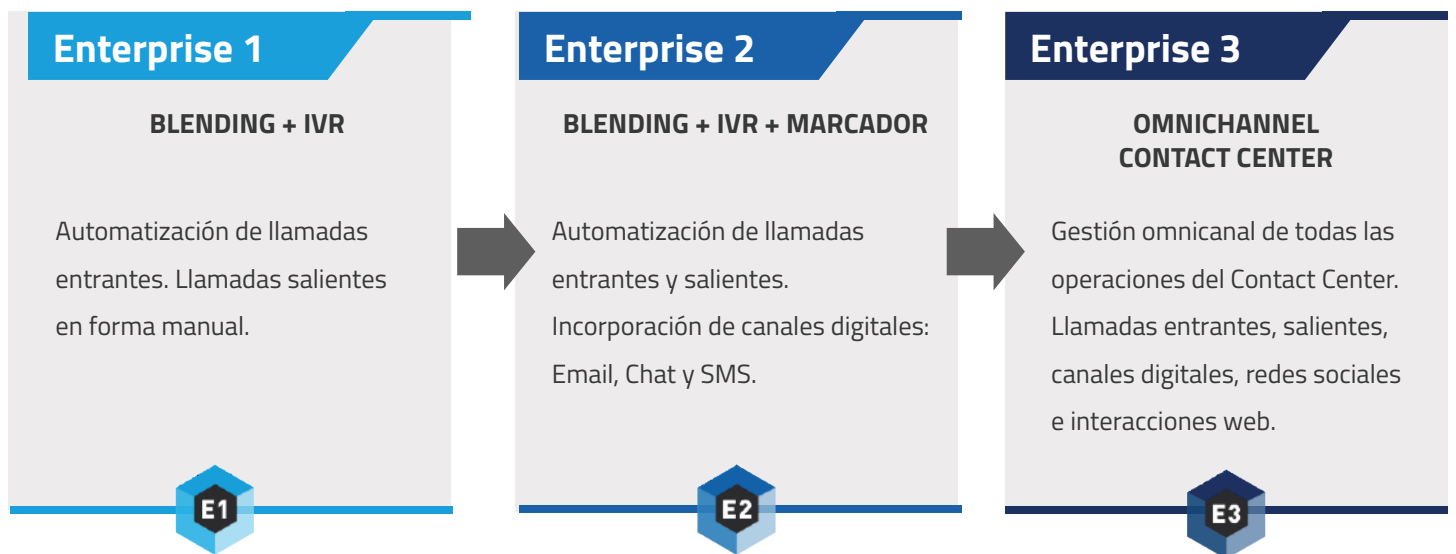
Enterprise 1

BLENDING + IVR

Automatización de llamadas entrantes. Llamadas salientes en forma manual.

E1

Enterprise 2

BLENDING + IVR + MARCADOR

Automatización de llamadas entrantes y salientes. Incorporación de canales digitales: Email, Chat y SMS.

E2

Enterprise 3

OMNICHANNEL CONTACT CENTER

Gestión omnicanal de todas las operaciones del Contact Center. Llamadas entrantes, salientes, canales digitales, redes sociales e interacciones web.

E3